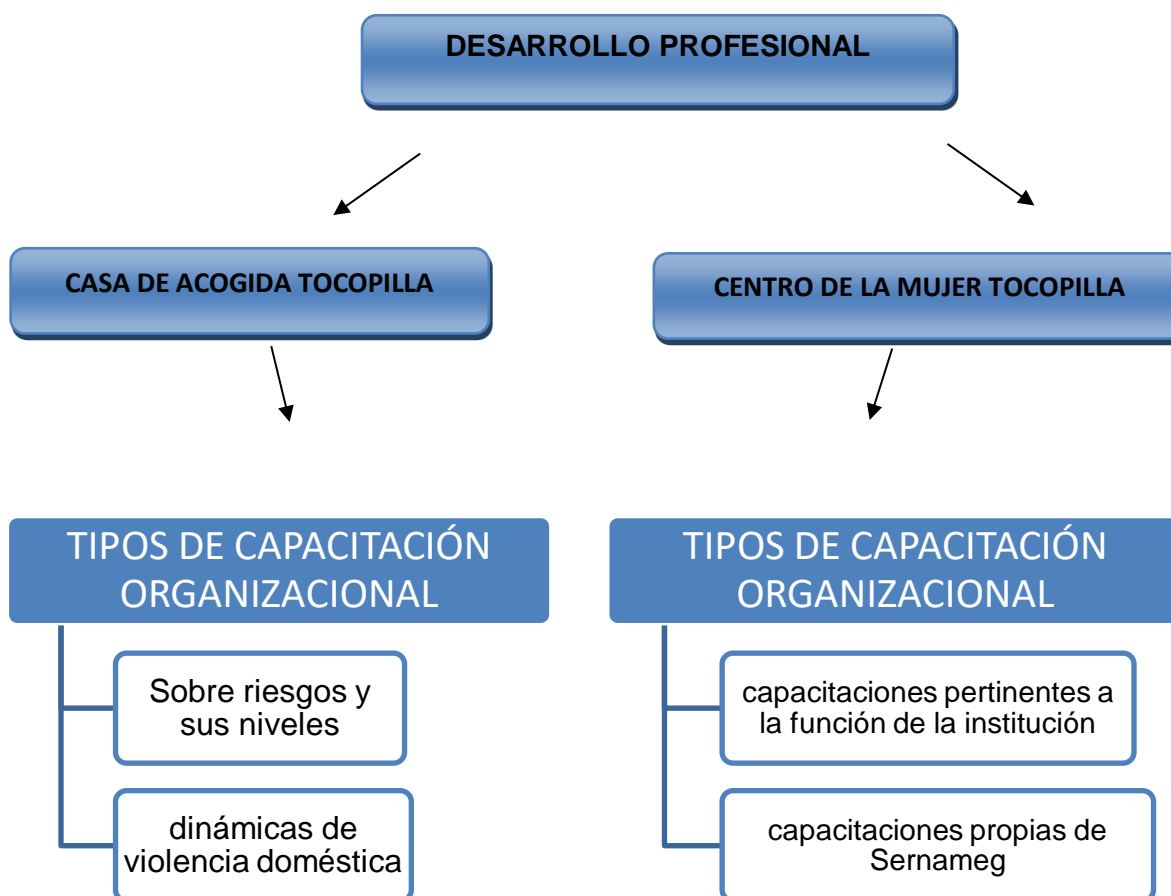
DESARROLLO PROFESIONAL

CASA DE ACOGIDA TOCOPILLA

CENTRO DE LA MUJER TOCOPILLA

TIPOS DE CAPACITACIÓN ORGANIZACIONAL

Sobre riesgos y sus niveles

dinámicas de violencia doméstica

TIPOS DE CAPACITACIÓN ORGANIZACIONAL

capacitaciones pertinentes a la función de la institución

capacitaciones propias de Sernameg